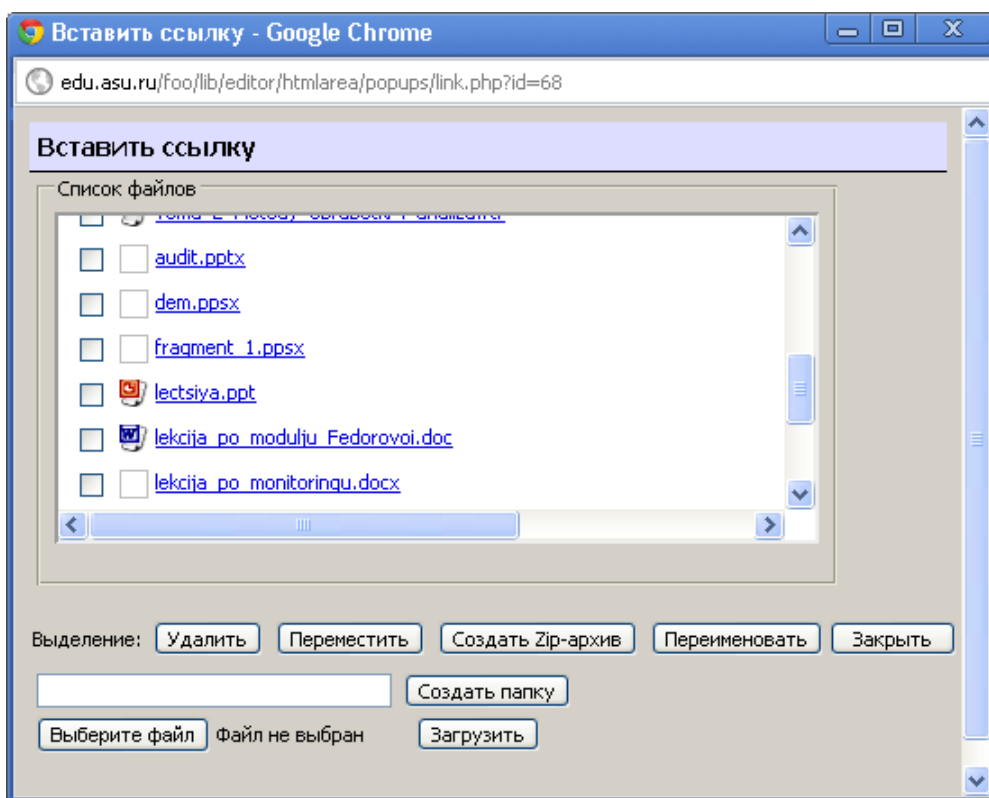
Вставить ссылку - Google Chrome

edu.asu.ru/foo/lib/editor/htmlarea/popups/link.php?id=68

Вставить ссылку

Список файлов

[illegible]

audit.pptx

dem.ppsx

fragment_1.ppsx

lectsiya.ppt

lekcija_po_modulju_Fedorovoi.doc

lekcija_po_monitoringu.docx

Выделение: Удалить Переместить Создать Zip-архив Переименовать Закрыть

Создать папку

Выберите файл Файл не выбран Загрузить